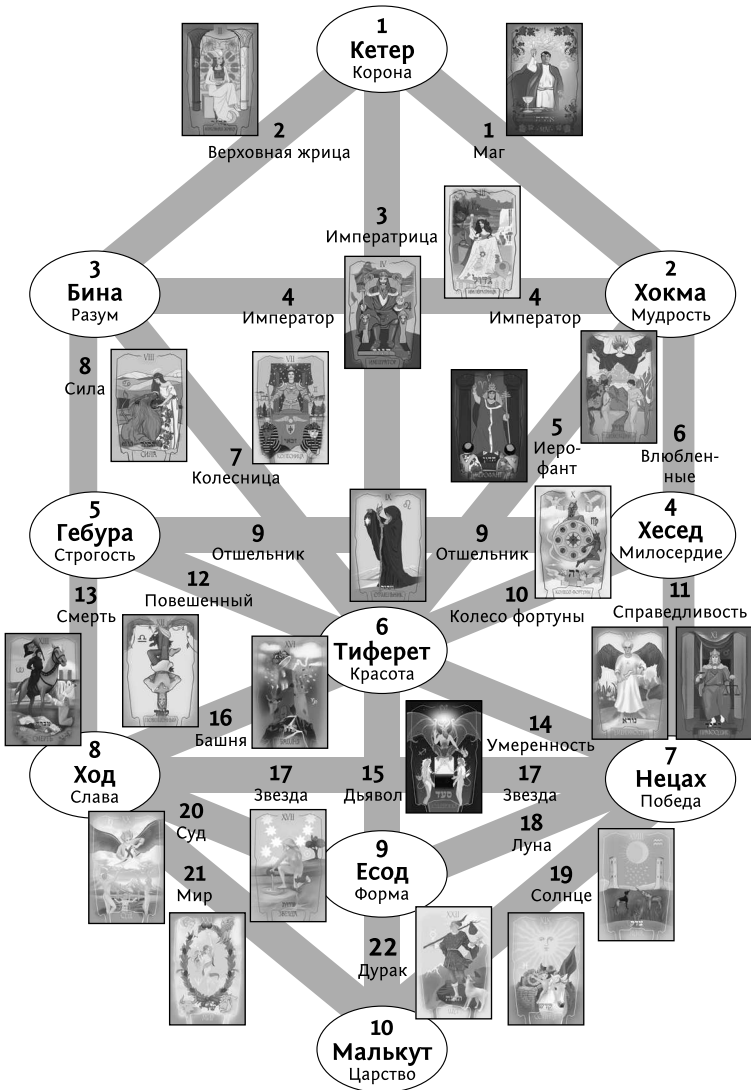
1
Кетер
Корона

2
Верховная жрица

1
Маг

3
Императрица

3
Бина
Разум

4
Император

4
Император

2
Хокма
Мудрость

8
Сила

7
Колесница

5
Иерофант

6
Влюбленные

5
Гебура
Строгость

9
Отшельник

9
Отшельник

4
Хесед
Милосердие

12
Повешенный

13
Смерть

10
Колесо фортуны

11
Справедливость

6
Тиферет
Красота

16
Башня

14
Умеренность

8
Ход
Слава

17
Звезда

15
Дьявол

17
Звезда

7
Нецах
Победа

20
Суд

18
Луна

9
Есод
Форма

21
Мир

19
Солнце

22
Дурак

10
Малькут
Царство